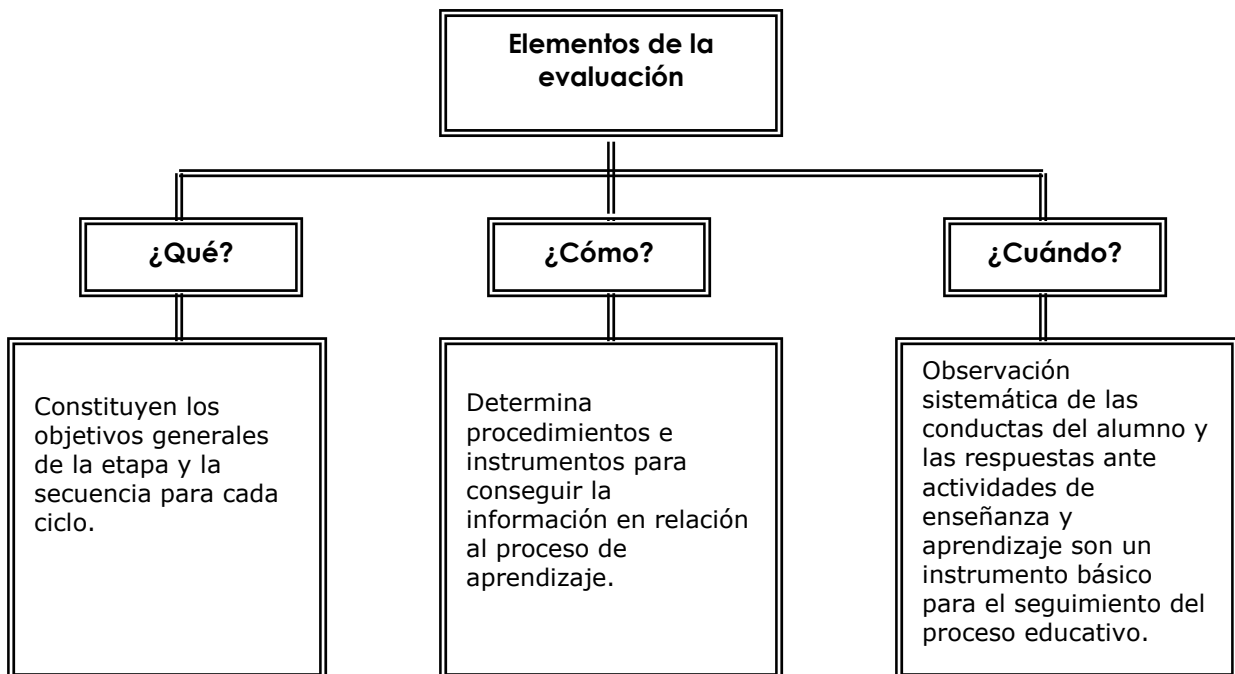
Elementos de la evaluación

¿Qué?

¿Cómo?

¿Cuándo?

Constituyen los objetivos generales de la etapa y la secuencia para cada ciclo.

Determina procedimientos e instrumentos para conseguir la información en relación al proceso de aprendizaje.

Observación sistemática de las conductas del alumno y las respuestas ante actividades de enseñanza y aprendizaje son un instrumento básico para el seguimiento del proceso educativo.